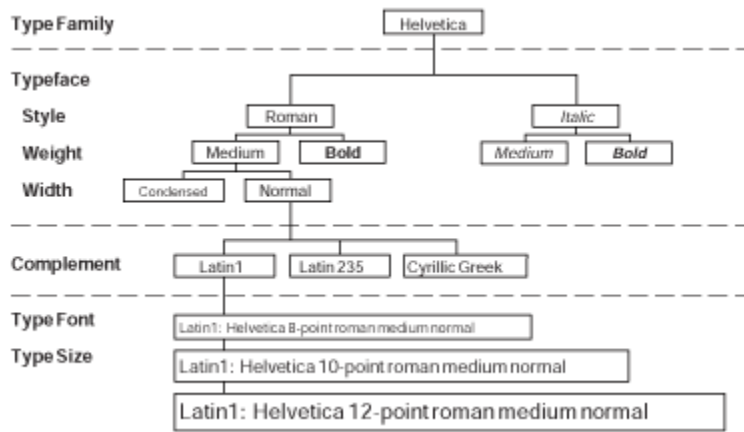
Type Family

Helvetica

Typeface

Style

Roman

Italic

Weight

Medium

Bold

Medium

Bold

Width

Condensed

Normal

Complement

Latin1

Latin 235

Cyrillic Greek

Type Font

Latin1: Helvetica 8-point roman medium normal

Type Size

Latin1: Helvetica 10-point roman medium normal

Latin1: Helvetica 12-point roman medium normal